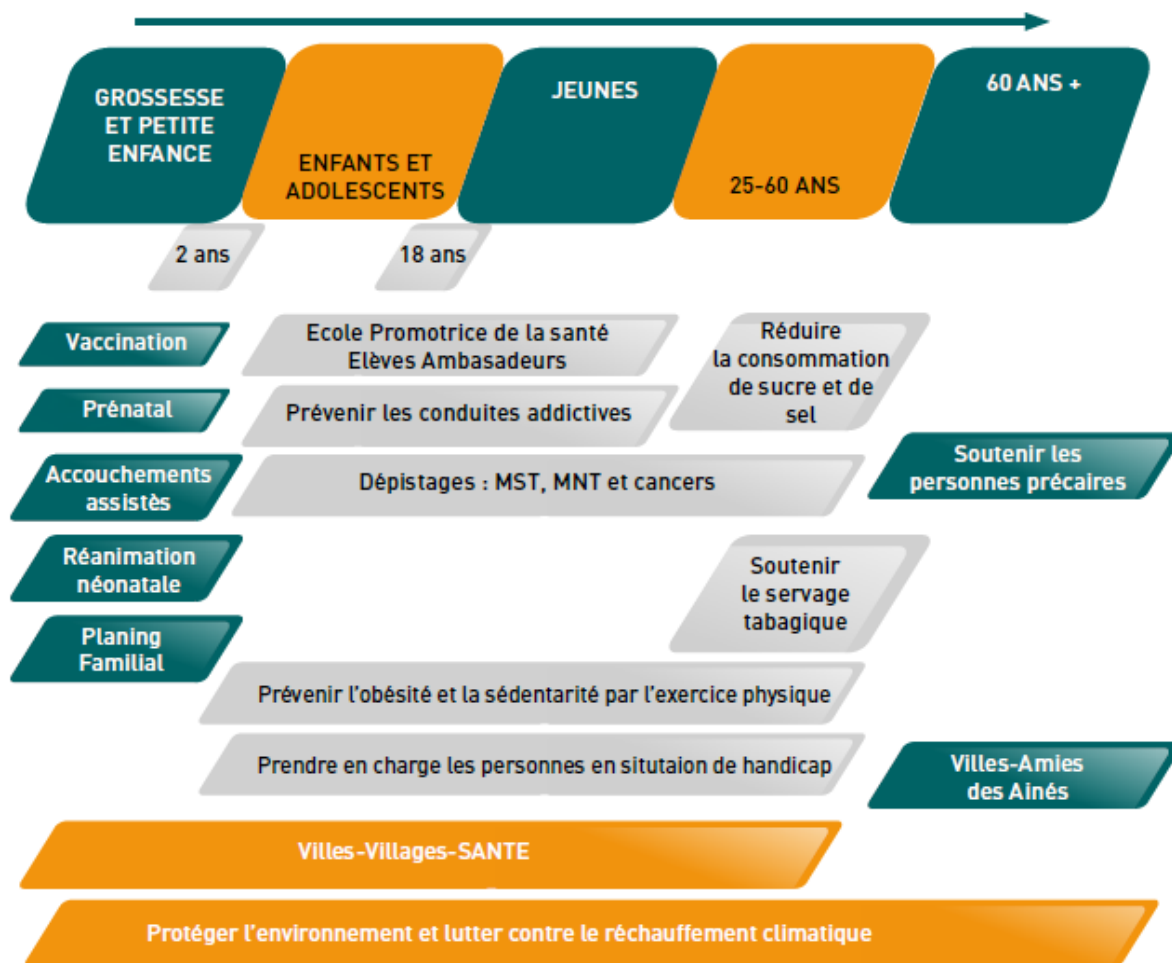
GROSSESSE ET PETITE ENFANCE

ENFANTS ET ADOLESCENTS

JEUNES

25-60 ANS

60 ANS +

2 ans

18 ans

Vaccination

Ecole Promotrice de la santé Elèves Ambasadeurs

Réduire la consommation de sucre et de sel

Prénatal

Prévenir les conduites addictives

Accouchements assistès

Dépistages : MST, MNT et cancers

Soutenir les personnes précaires

Réanimation néonatale

Soutenir le servage tabagique

Planing Familial

Prévenir l'obésité et la sédentarité par l'exercice physique

Prendre en charge les personnes en situtaion de handicap

Villes-Amies des Ainés

Villes-Villages-SANTE

Protéger l'environnement et lutter contre le réchauffement climatique